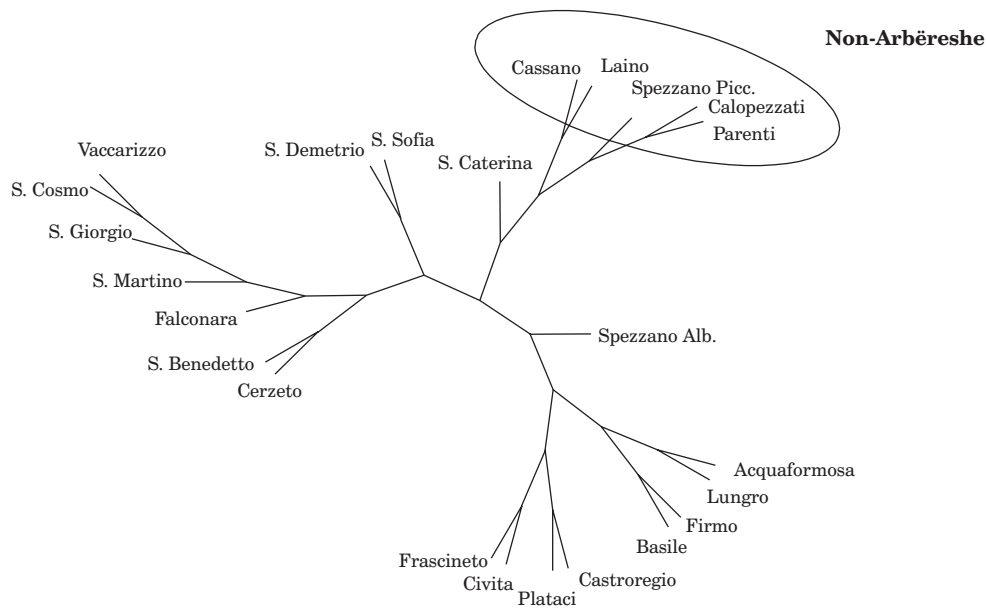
Non-Arbëreshe

Cassano
Laino
Spezzano Picc.
Calopezzati
Parenti

Vaccarizzo
S. Cosmo
S. Giorgio
S. Martino
Falconara
S. Benedetto
Cerzeto

S. Demetrio
S. Sofia
S. Caterina

Spezzano Alb.

Acquaformosa
Lungro
Firmo
Basile

Frascineto
Civita
Plataci
Castroregio